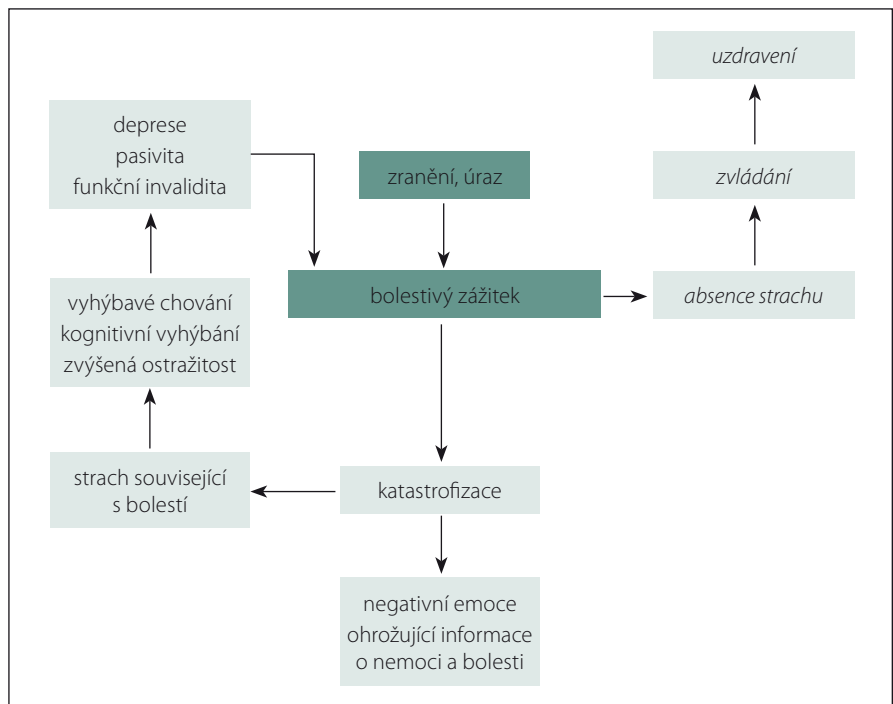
uzdravení

deprese
pasivita
funkční invalidita

zranění, úraz

zvládání

vyhýbavé chování
kognitivní vyhýbání
zvýšená ostražitost

bolestivý zážitek

absence strachu

strach související s bolestí

katastrofizace

negativní emoce
ohrožující informace
o nemoci a bolesti